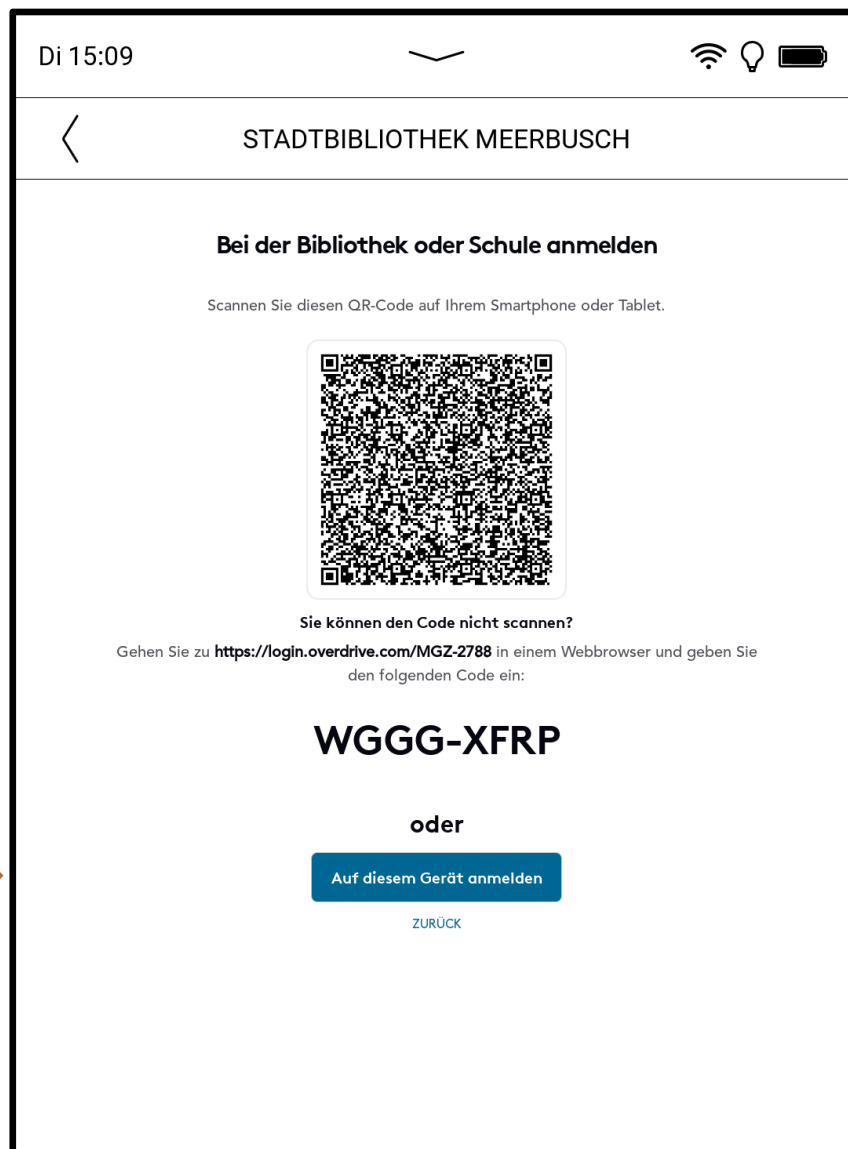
Di 15:09

STADTBIBLIOTHEK MEERBUSCH

Bei der Bibliothek oder Schule anmelden

Scannen Sie diesen QR-Code auf Ihrem Smartphone oder Tablet.

Sie können den Code nicht scannen?

Gehen Sie zu https://login.overdrive.com/MGZ-2788 in einem Webbrowser und geben Sie den folgenden Code ein:

WGGG-XFRP

oder

Auf diesem Gerät anmelden

ZURÜCK